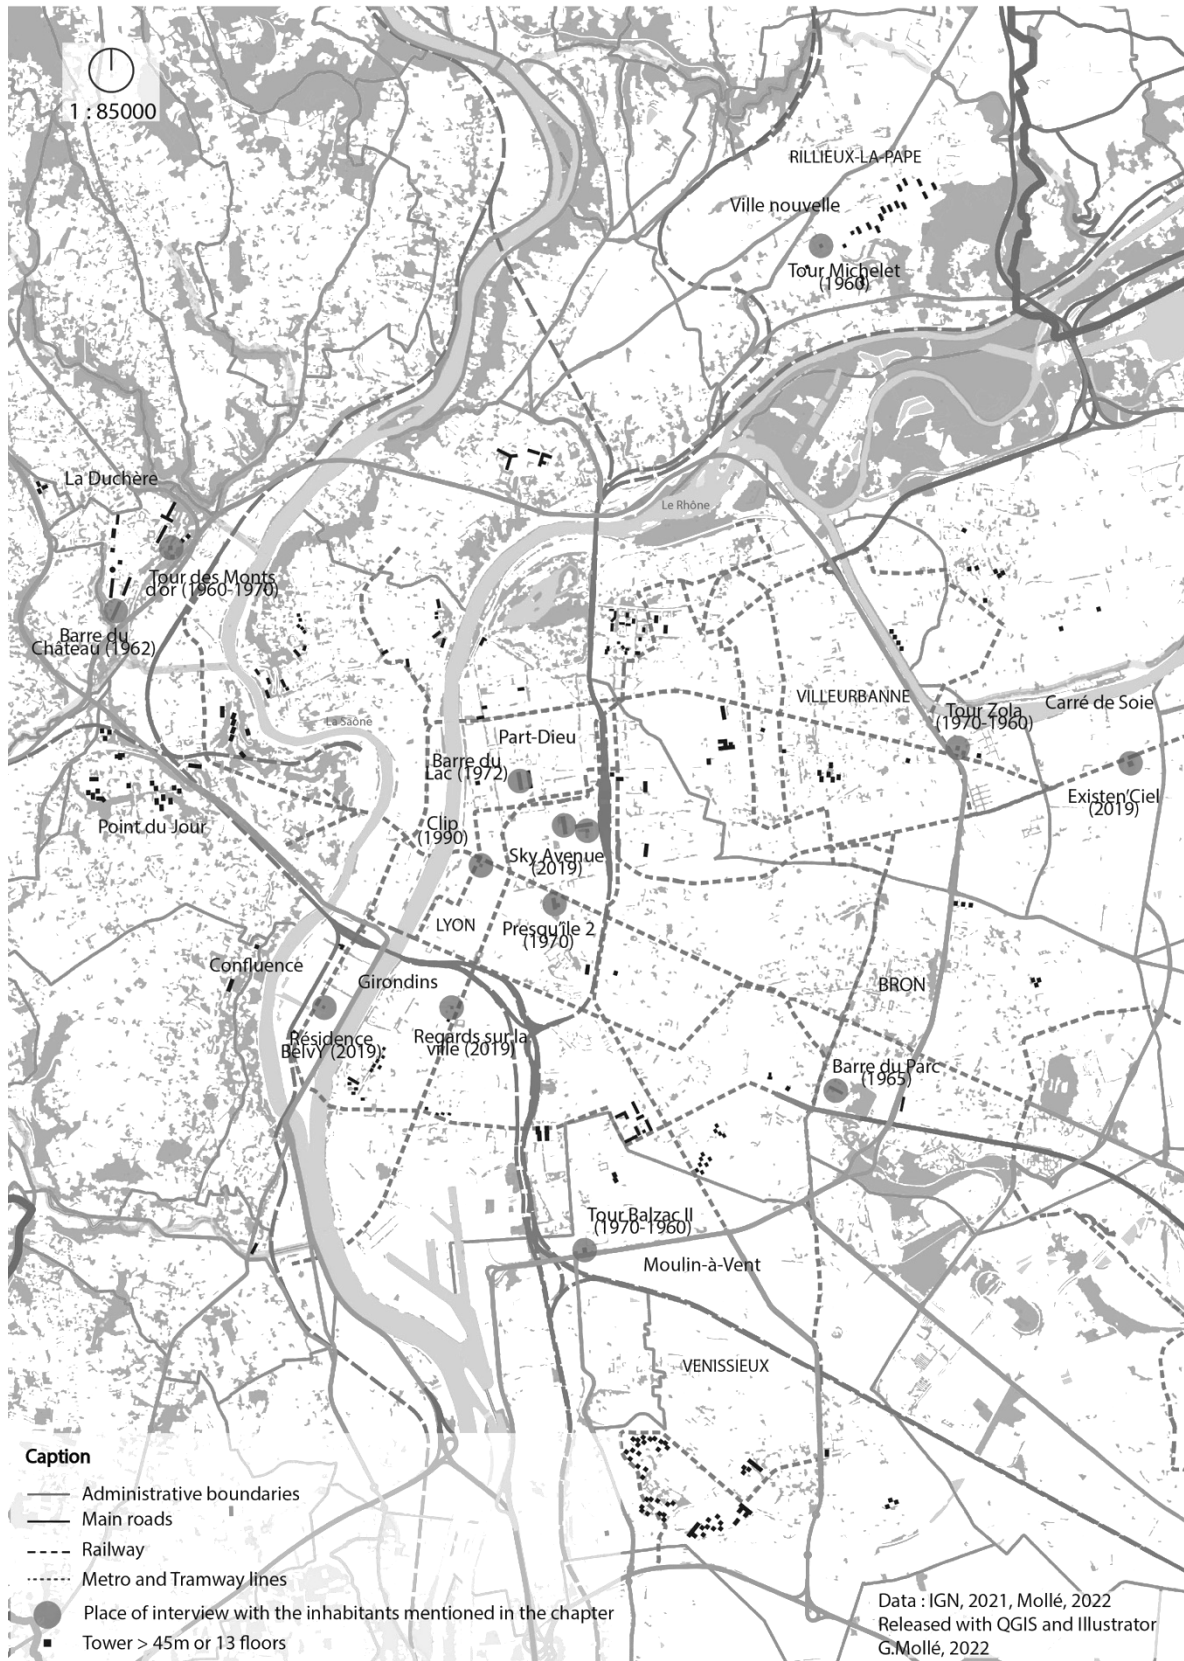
1 : 85000

RILLIEUX-LA-PAPE

Ville nouvelle

Tour Michelet (1960)

La Duchère

Le Rhône

Tour des Monts d'or (1960-1970)

Barre du Château (1962)

VILLEURBANNE

Tour Zola (1970-1960)

Carré de Soie

La Saône

Part-Dieu

Barre du Lac (1972)

Existen'Ciel (2019)

Point du Jour

Clip (1990)

Sky Avenue (2019)

LYON

Presqu'île 2 (1970)

Confluence

Girondins

BRON

Résidence Belvy (2019)

Regards sur la ville (2019)

Barre du Parc (1965)

Tour Balzac II (1970-1960)

Moulin-à-Vent

VENISSIEUX

Caption

Administrative boundaries
Main roads
Railway
Metro and Tramway lines
Place of interview with the inhabitants mentioned in the chapter
Tower > 45m or 13 floors

Data : IGN, 2021, Mollé, 2022
Released with QGIS and Illustrator
G.Mollé, 2022